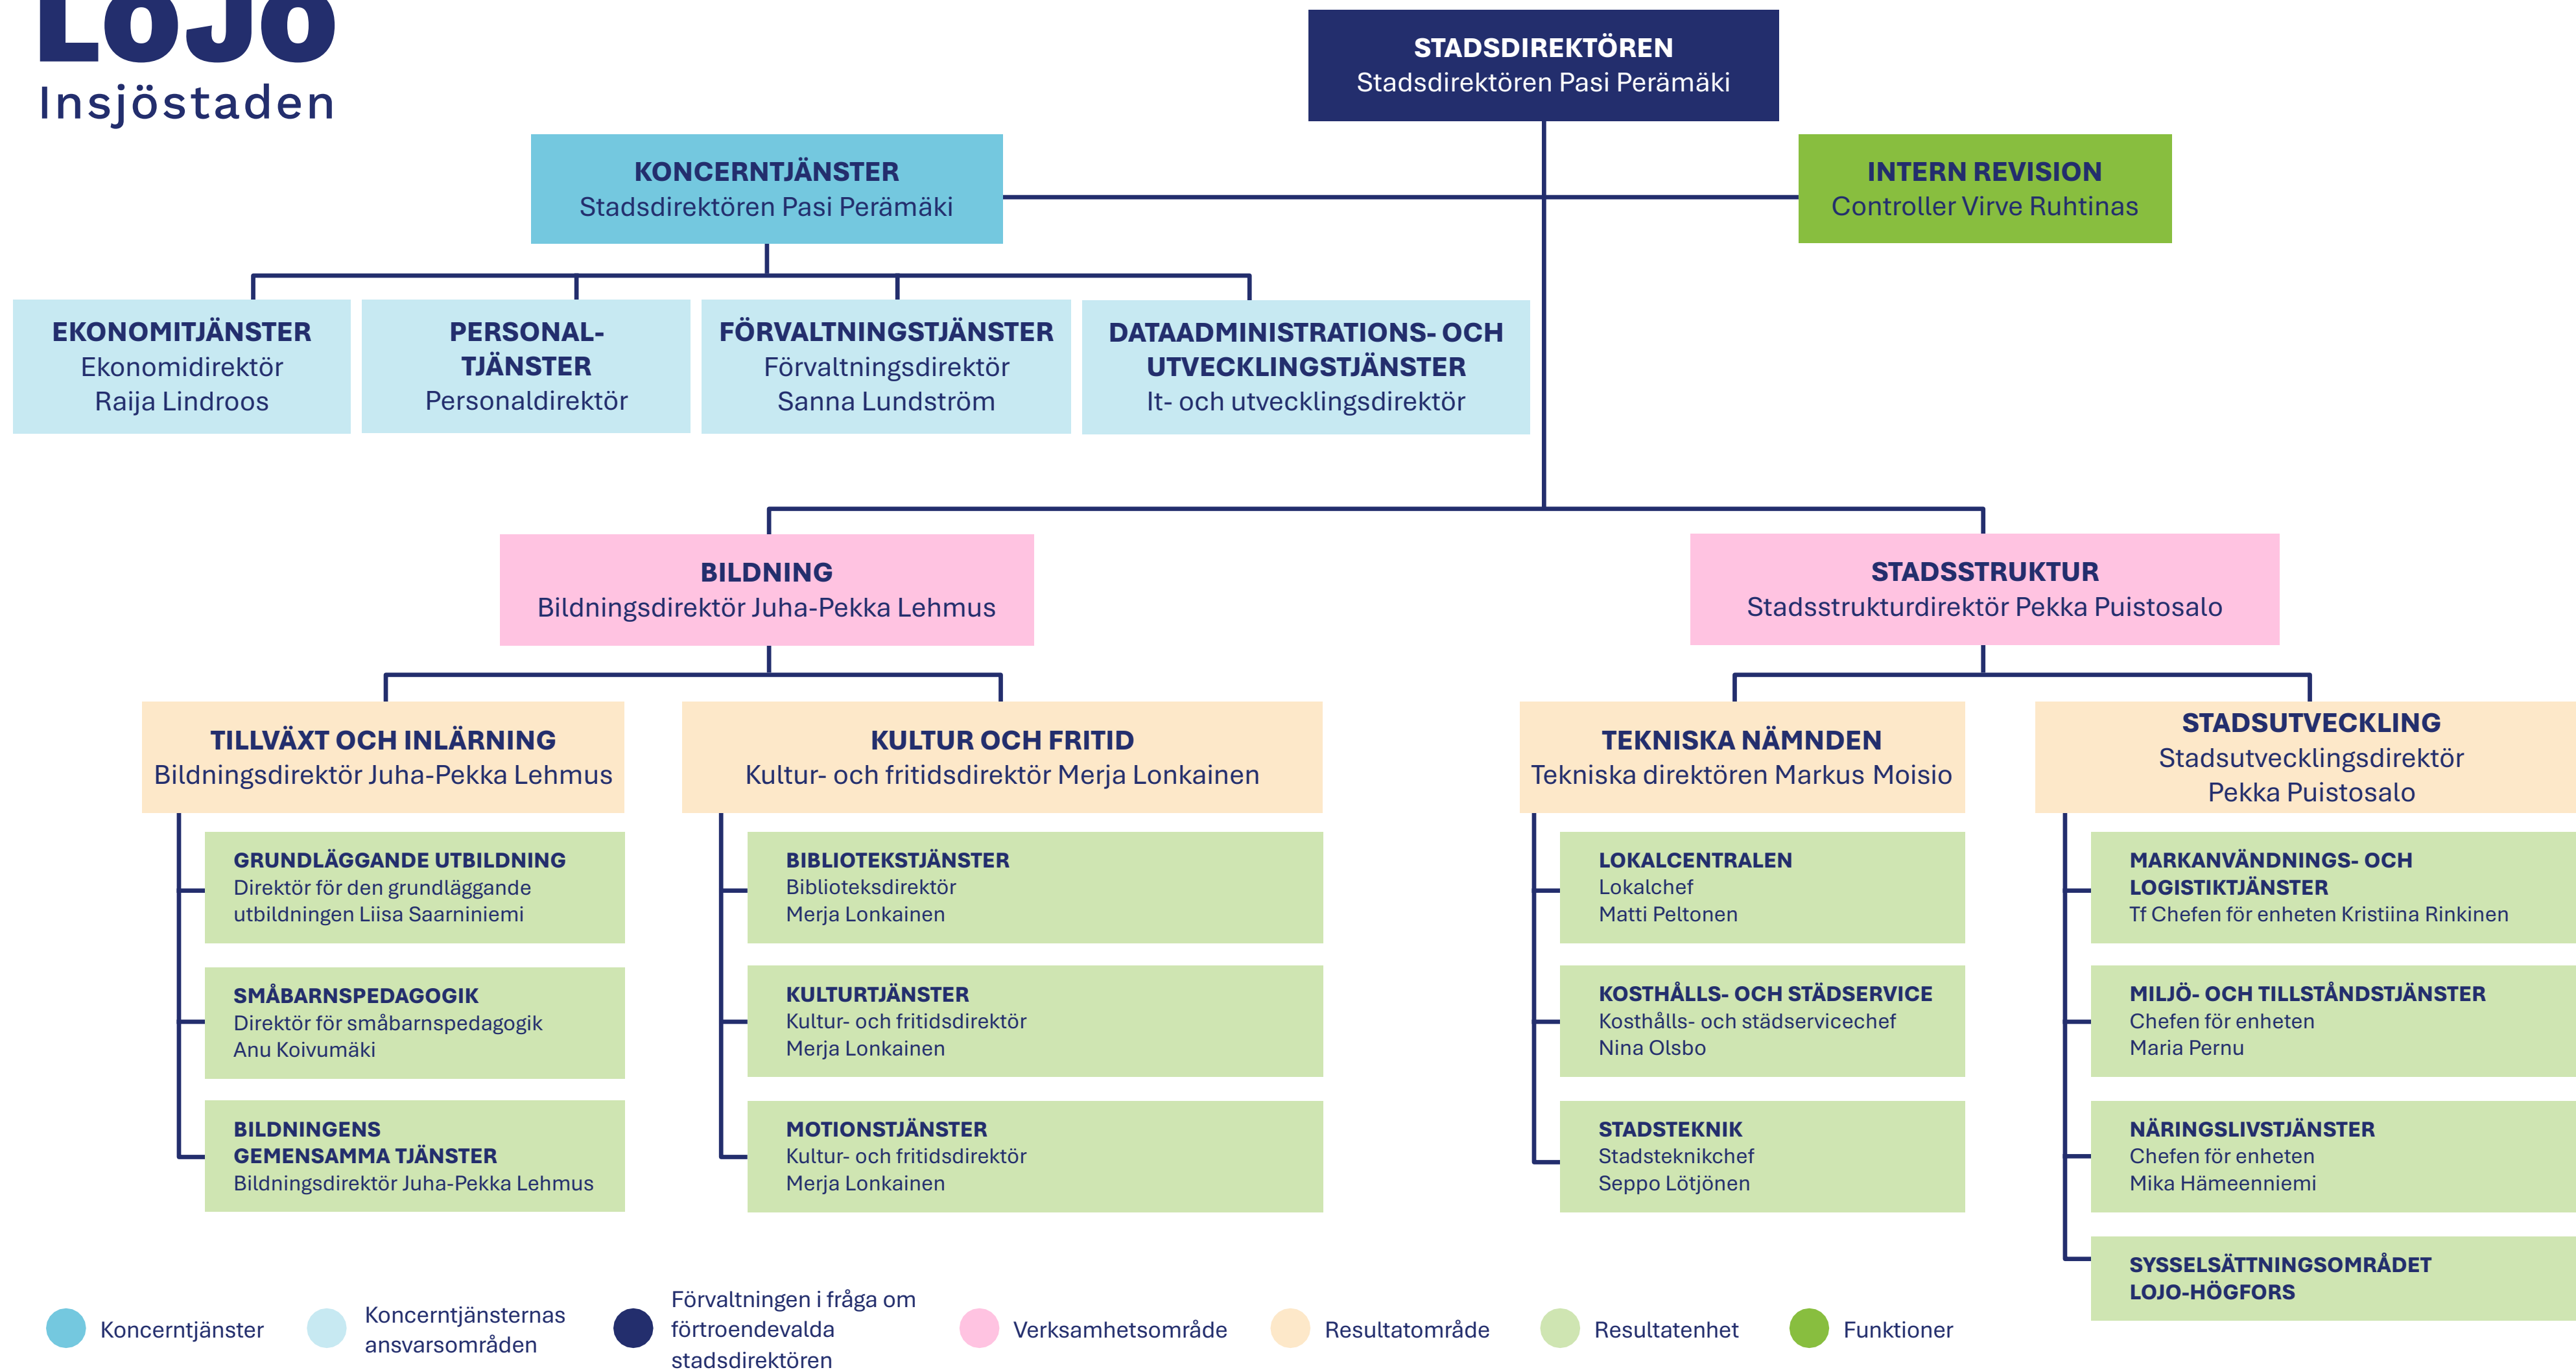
LOJO
Insjöstaden

STADSDIREKTÖREN
Stadsdirektören Pasi Perämäki

KONCERNTJÄNSTER
Stadsdirektören Pasi Perämäki

INTERN REVISION
Controller Virve Ruhtinas

EKONOMITJÄNSTER
Ekonomidirektör
Raija Lindroos

PERSONAL-TJÄNSTER
Personaldirektör

FÖRVALTNINGSTJÄNSTER
Förvaltningsdirektör
Sanna Lundström

DATAADMINISTRATIONS- OCH UTVECKLINGSTJÄNSTER
It- och utvecklingsdirektör

BILDNING
Bildningsdirektör Juha-Pekka Lehmus

STADSSTRUKTUR
Stadsstrukturdirektör Pekka Puistosalo

TILLVÄXT OCH INLÄRNING
Bildningsdirektör Juha-Pekka Lehmus

KULTUR OCH FRITID
Kultur- och fritidsdirektör Merja Lonkainen

TEKNISKA NÄMNDEN
Tekniska direktören Markus Moisio

STADSUTVECKLING
Stadsutvecklingsdirektör
Pekka Puistosalo

GRUNDLÄGGANDE UTBILDNING
Direktör för den grundläggande utbildningen Liisa Saarniniemi

SMÅBARNSPEDAGOGIK
Direktör för småbarnspedagogik
Anu Koivumäki

BILDNINGENS GEMENSAMMA TJÄNSTER
Bildningsdirektör Juha-Pekka Lehmus

BIBLIOTEKSTJÄNSTER
Biblioteksdirektör
Merja Lonkainen

KULTURTJÄNSTER
Kultur- och fritidsdirektör
Merja Lonkainen

MOTIONSTJÄNSTER
Kultur- och fritidsdirektör
Merja Lonkainen

LOKALCENTRALEN
Lokalchef
Matti Peltonen

KOSTHÅLLS- OCH STÄDSERVICE
Kosthålls- och städservicechef
Nina Olsbo

STADSTEKNIK
Stadsteknikchef
Seppo Lötjönen

MARKANVÄNDNINGS- OCH LOGISTIKTJÄNSTER
Tf Chefen för enheten Kristiina Rinkinen

MILJÖ- OCH TILLSTÅNDSTJÄNSTER
Chefen för enheten
Maria Pernu

NÄRINGSLIVSTJÄNSTER
Chefen för enheten
Mika Hämeenniemi

SYSSELSÄTTNINGSOMRÅDET LOJO-HÖGFORS

Koncerntjänster
Koncerntjänsternas ansvarsområden
Förvaltningen i fråga om förtroendevalda stadsdirektören
Verksamhetsområde
Resultatområde
Resultatenhet
Funktioner